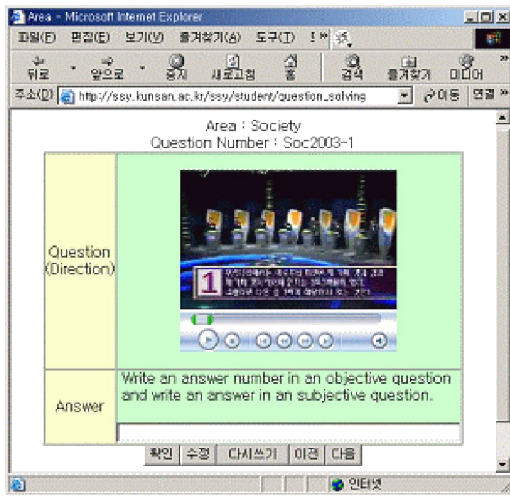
Area - Microsoft Internet Explorer

파일(F) 편집(E) 보기(V) 즐겨찾기(A) 도구(T) 도움말

뒤로 앞으로 중지 새로고침 홈 검색 즐겨찾기 미디어

주소(D) http://ssy.kunsan.ac.kr/ssy/student/question_solving 이동 연결

Area : Society
Question Number : Soc2003-1

| Question (Direction) | 1 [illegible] |
|---|---|
| Answer | Write an answer number in an objective question and write an answer in an subjective question. |

확인 수정 다시쓰기 이전 다음

인터넷